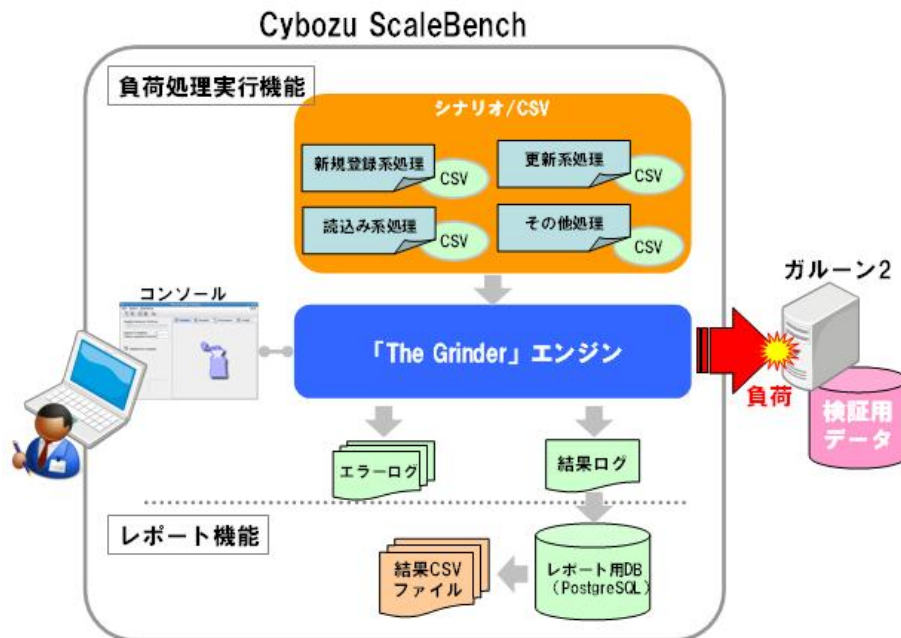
Cybozu ScaleBench

負荷処理実行機能

シナリオ/CSV

新規登録系処理
CSV

更新系処理
CSV

読込み系処理
CSV

その他処理
CSV

コンソール

「The Grinder」エンジン

ガルーン2

負荷

検証用データ

エラーログ

結果ログ

レポート機能

結果CSVファイル

レポート用DB（PostgreSQL）